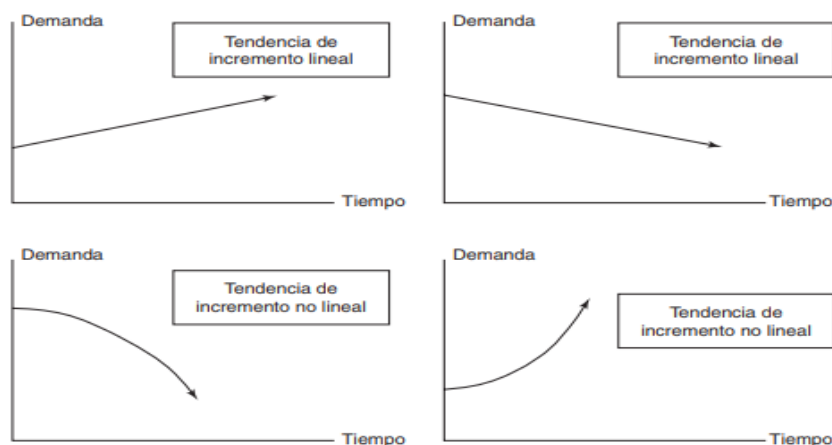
Demanda

Tendencia de incremento lineal

Tiempo

Demanda

Tendencia de incremento lineal

Tiempo

Demanda

Tendencia de incremento no lineal

Tiempo

Demanda

Tendencia de incremento no lineal

Tiempo